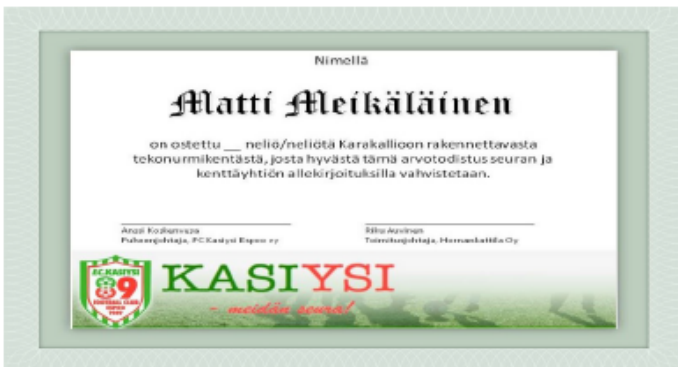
Nimellä

Matti Meikäläinen

on ostettu __ neliö/neliötä Karakallioon rakennettavasta tekonurmikentästä, josta hyvästä tämä arvotodistus seuran ja kenttäyhtiön allekirjoituksilla vahvistetaan.

Anssi Koskenvesa
Puheenjohtaja, FC Kasiysi Espoo ry

Ilkka Auvinen
Toimitusjohtaja, Hemankallio Oy

FC KASIYSI
89
FOOTBALL CLUB
ESPOO
1989

KASIYSI

- meidän seura!